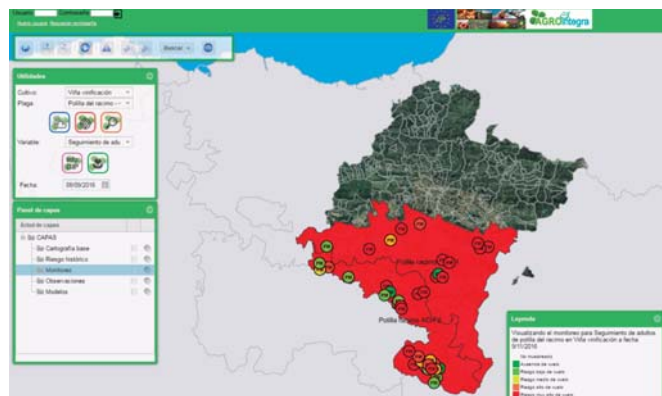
Usuario: Contraseña:
Nuevo usuario Recuperar contraseña
AGROintegra
Buscar
Utilidades
Cultivo: Viña vinificación
Plaga: Polilla del racimo
Variable: Seguimiento de adu
Fecha: 09/09/2016
Panel de capas
Árbol de capas
CAPAS
Cartografía base
Riesgo histórico
Monitoreo
Observaciones
Modelos
Polilla racimo
Polilla racimo ACOPA
Leyenda
Visualizando el monitoreo para Seguimiento de adultos de polilla del racimo en Viña vinificación a fecha 9/11/2016
Sin muestreo(s)
Ausencia de vuelo
Riesgo bajo de vuelo
Riesgo medio de vuelo
Riesgo alto de vuelo
Riesgo muy alto de vuelo